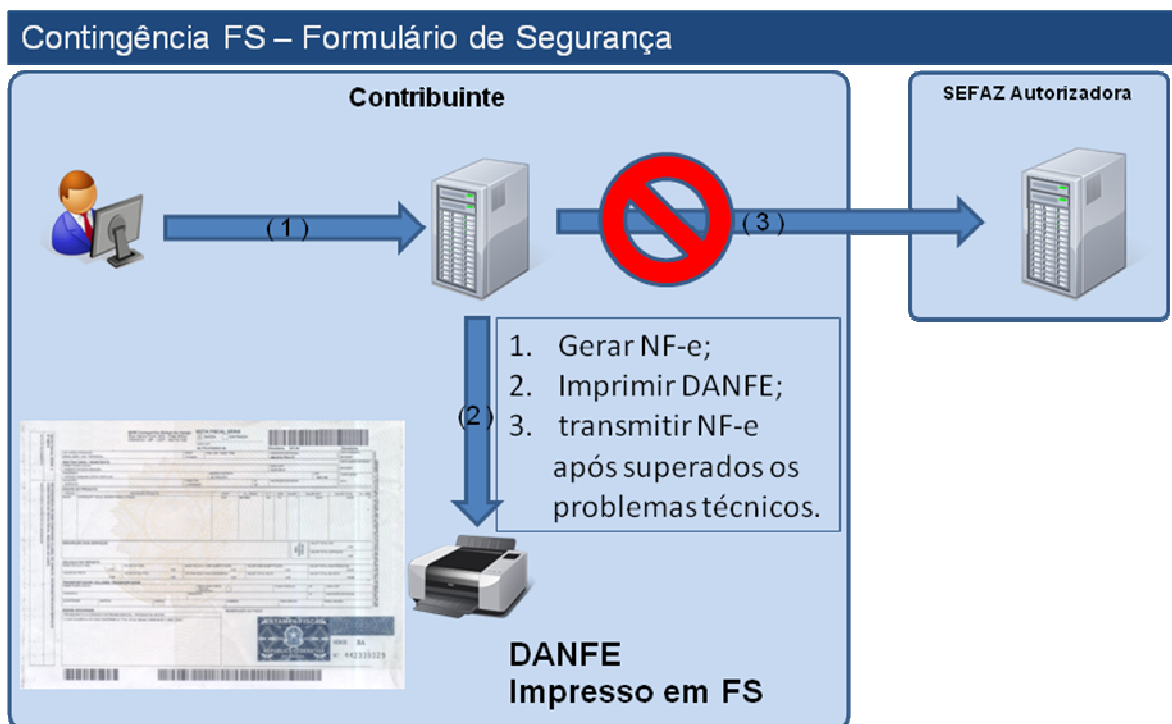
Contingência FS – Formulário de Segurança

Contribuinte

SEFAZ Autorizadora

(1)

(3)

(2)

1. Gerar NF-e;
2. Imprimir DANFE;
3. transmitir NF-e após superados os problemas técnicos.

DANFE
Impresso em FS